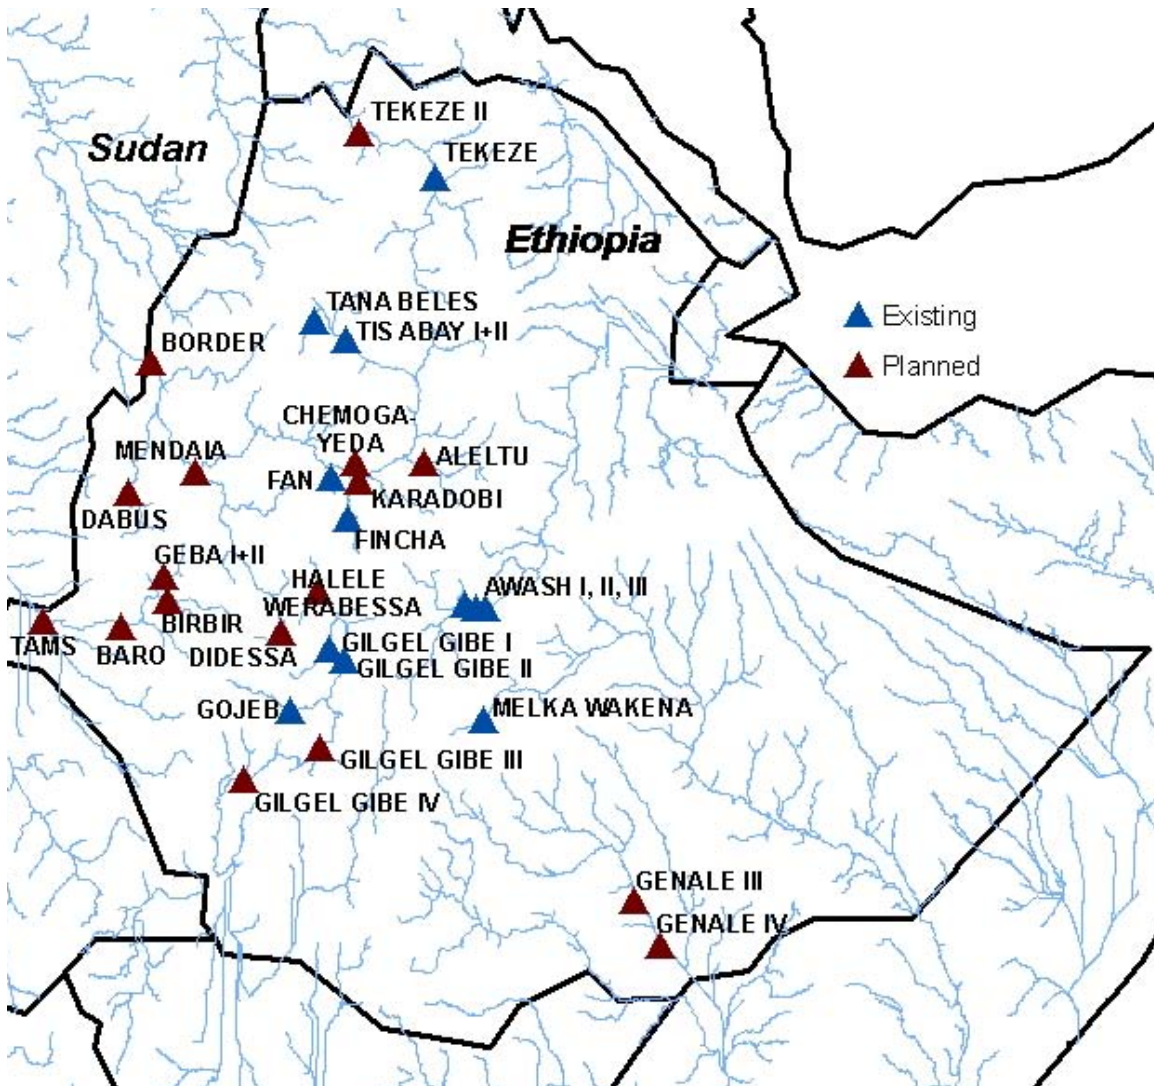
TEKEZE II
Sudan
TEKEZE
Ethiopia
TANA BELES
TIS ABAY I+II
BORDER
Existing
Planned
CHEMOGA-YEDA
MENDAIA
ALELTU
FAN
KARADOBI
DABUS
FINCHA
GEBA I+II
HALELE
WERABESSA
AWASH I, II, III
TAMS
BIRBIR
BARO
DIDESSA
GILGEL GIBE I
GILGEL GIBE II
GOJEB
MELKA WAKENA
GILGEL GIBE III
GILGEL GIBE IV
GENALE III
GENALE IV